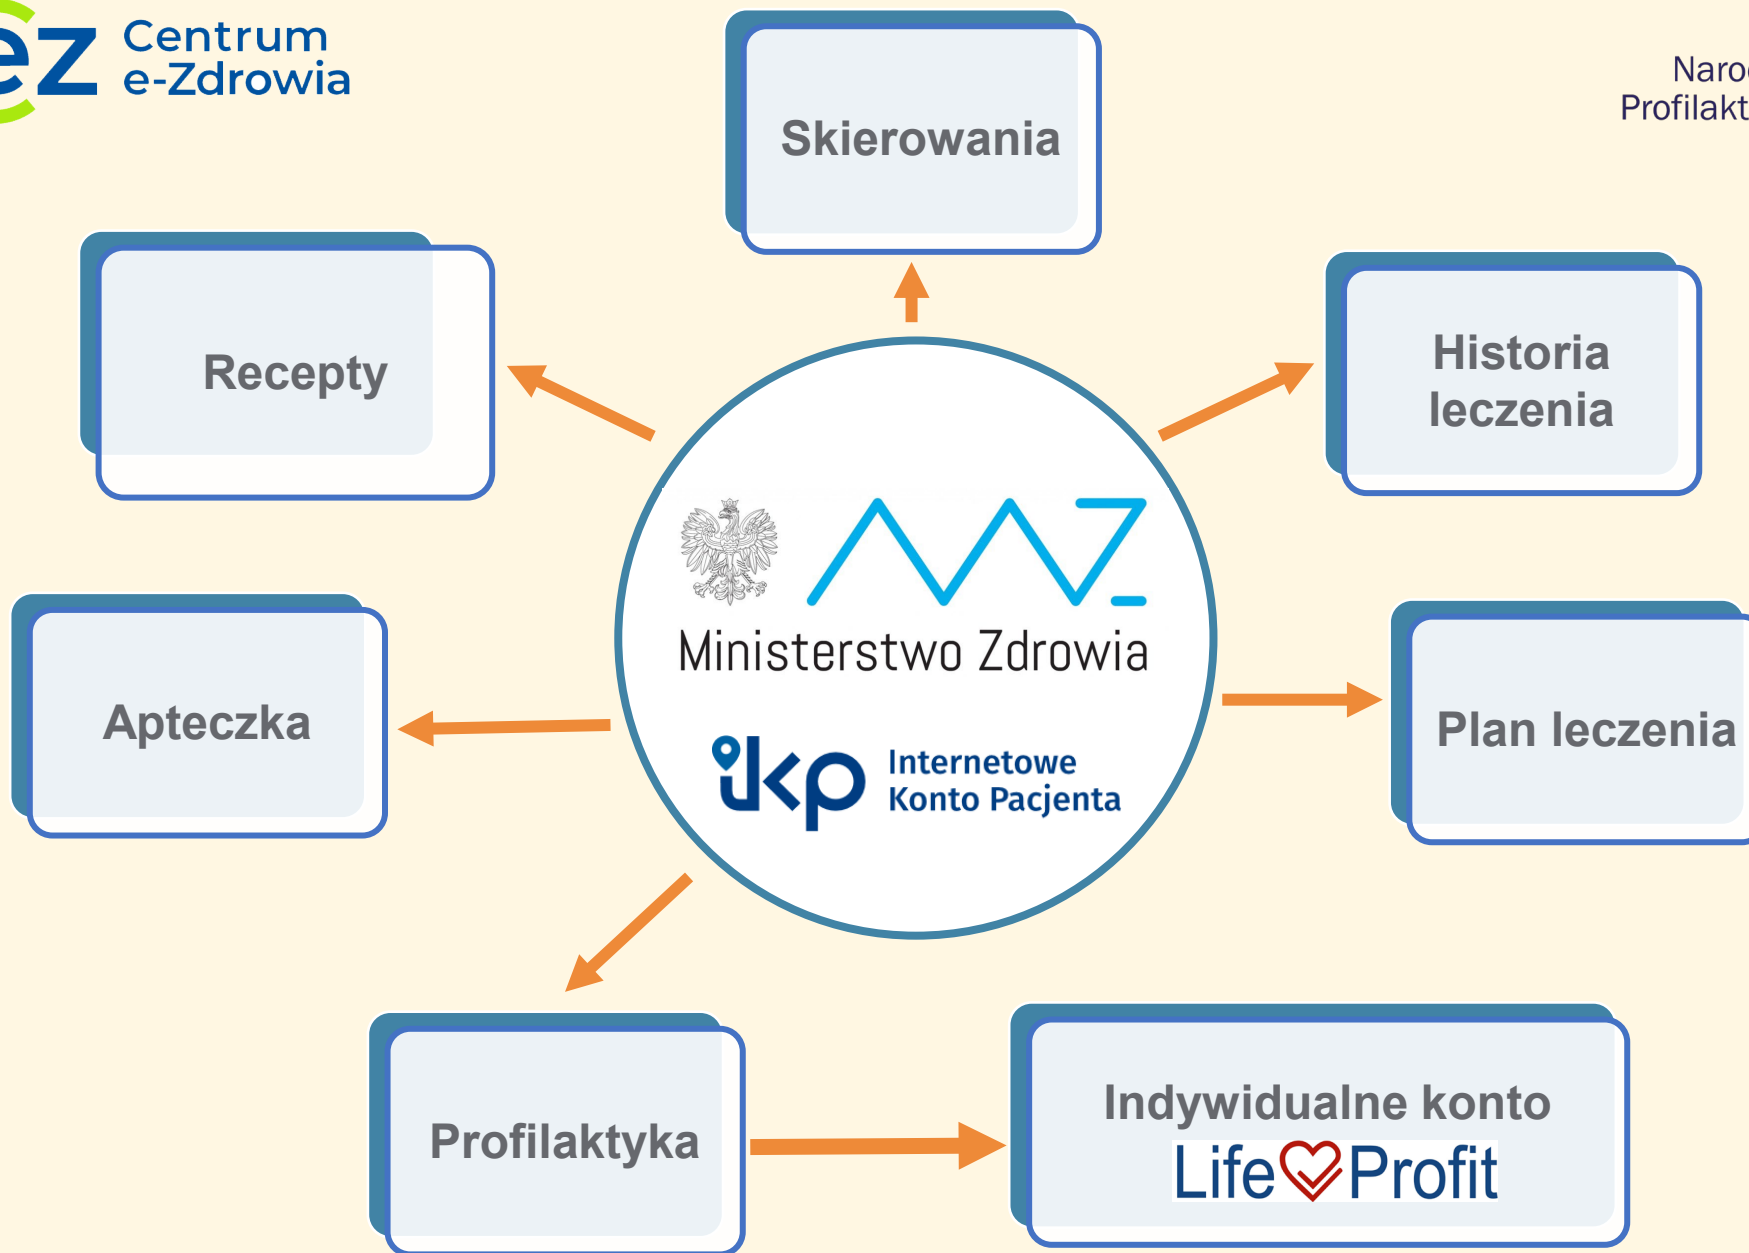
ez Centrum e-Zdrowia

Skierowania

Naro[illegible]
Profilakt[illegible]

Recepty

Historia leczenia

MZ
Ministerstwo Zdrowia

ikp Internetowe Konto Pacjenta

Apteczka

Plan leczenia

Profilaktyka

Indywidualne konto
Life Profit